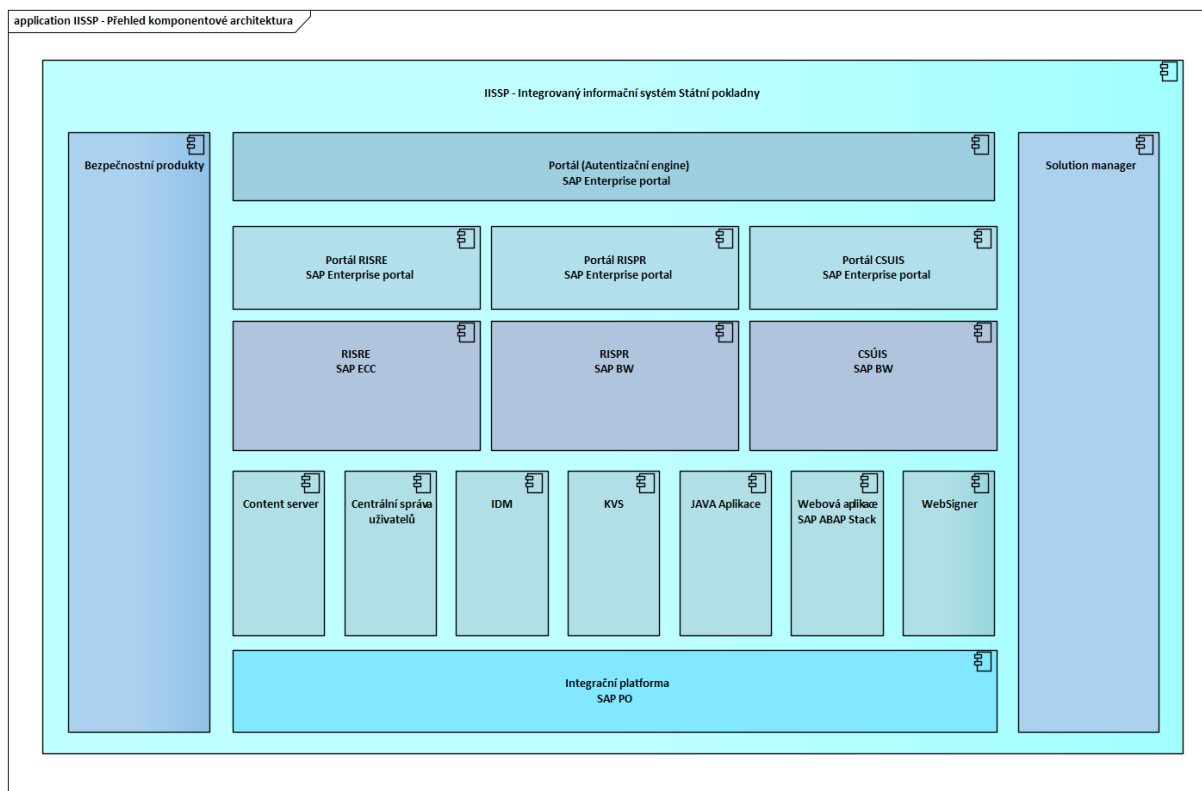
application IISSP - Přehled komponentové architektura

IISSP - Integrovaný informační systém Státní pokladny

Bezpečnostní produkty

Portál (Autentizační engine)
SAP Enterprise portal

Solution manager

Portál RISRE
SAP Enterprise portal

Portál RISPR
SAP Enterprise portal

Portál CSUIS
SAP Enterprise portal

RISRE
SAP ECC

RISPR
SAP BW

CSÚIS
SAP BW

Content server

Centrální správa uživatelů

IDM

KVS

JAVA Aplikace

Webová aplikace
SAP ABAP Stack

WebSigner

Integrační platforma
SAP PO